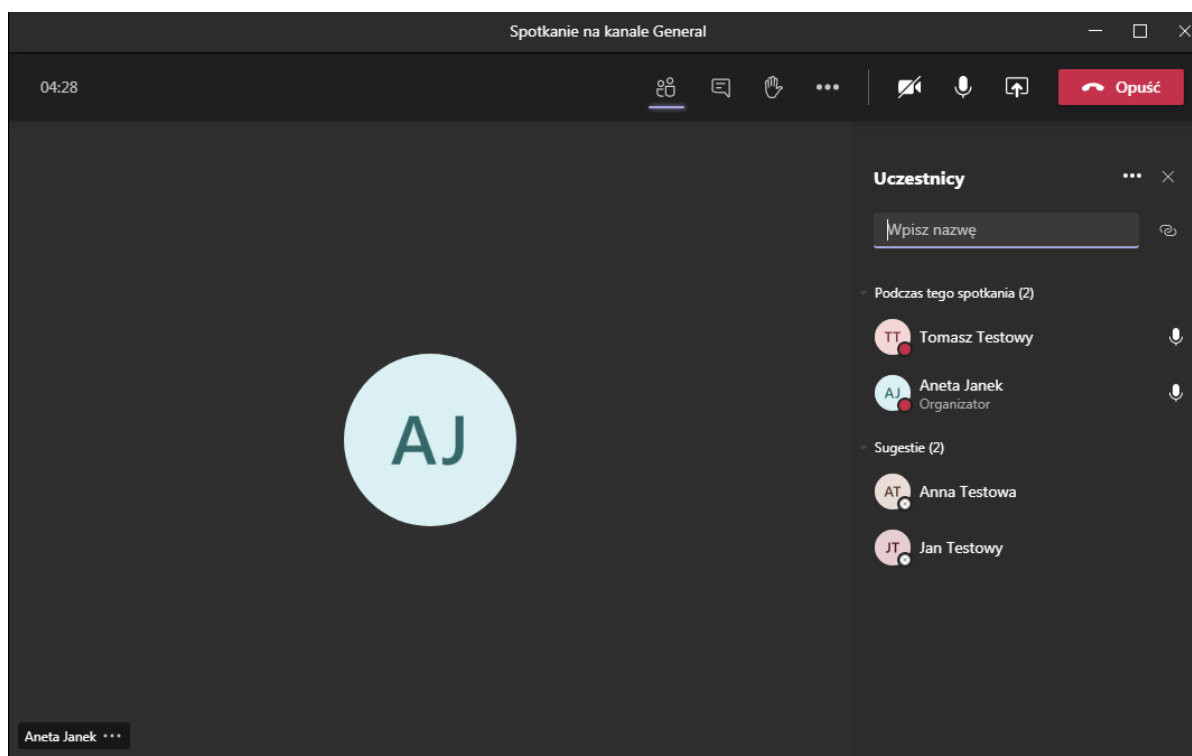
Spotkanie na kanale General

04:28

Opuść

Uczestnicy

Wpisz nazwę

Podczas tego spotkania (2)

TT Tomasz Testowy

AJ Aneta Janek
Organizator

Sugestie (2)

AT Anna Testowa

JT Jan Testowy

AJ

Aneta Janek